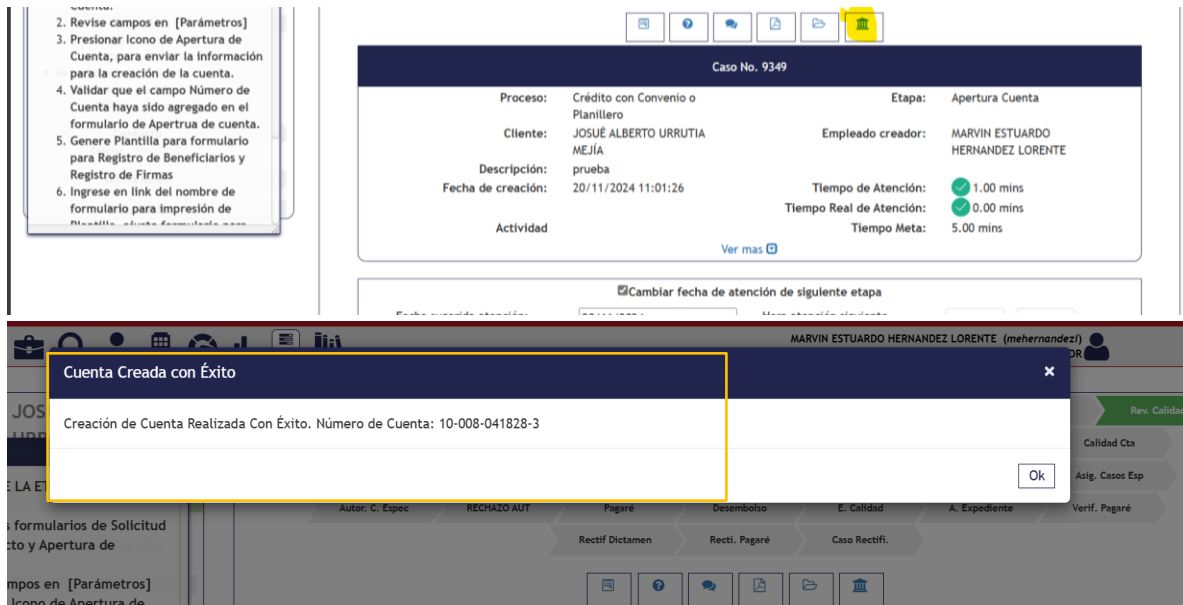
2. Revise campos en [Parámetros]
3. Presionar Icono de Apertura de Cuenta, para enviar la información para la creación de la cuenta.
4. Validar que el campo Número de Cuenta haya sido agregado en el formulario de Apertrua de cuenta.
5. Genere Plantilla para formulario para Registro de Beneficiarios y Registro de Firmas
6. Ingrese en link del nombre de formulario para impresión de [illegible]

Caso No. 9349

Proceso: Crédito con Convenio o Planillero
Etapa: Apertura Cuenta
Cliente: JOSUÉ ALBERTO URRUTIA MEJÍA
Empleado creador: MARVIN ESTUARDO HERNANDEZ LORENTE
Descripción: prueba
Fecha de creación: 20/11/2024 11:01:26
Tiempo de Atención: 1.00 mins
Tiempo Real de Atención: 0.00 mins
Actividad
Tiempo Meta: 5.00 mins
Ver mas

Cambiar fecha de atención de siguiente etapa

MARVIN ESTUARDO HERNANDEZ LORENTE (mehernandezl)

Cuenta Creada con Éxito
×
Creación de Cuenta Realizada Con Éxito. Número de Cuenta: 10-008-041828-3
Ok

Rev. Calidad
Calidad Cta
Asig. Casos Esp
Autor. C. Espec
RECHAZO AUT
Pagaré
Desembolso
E. Calidad
A. Expediente
Verif. Pagaré
Rectif Dictamen
Recti. Pagaré
Caso Rectifi.

JOS
E LA ET
s formularios de Solicitud
cto y Apertura de
mpos en [Parámetros]
Icono de Apertura de